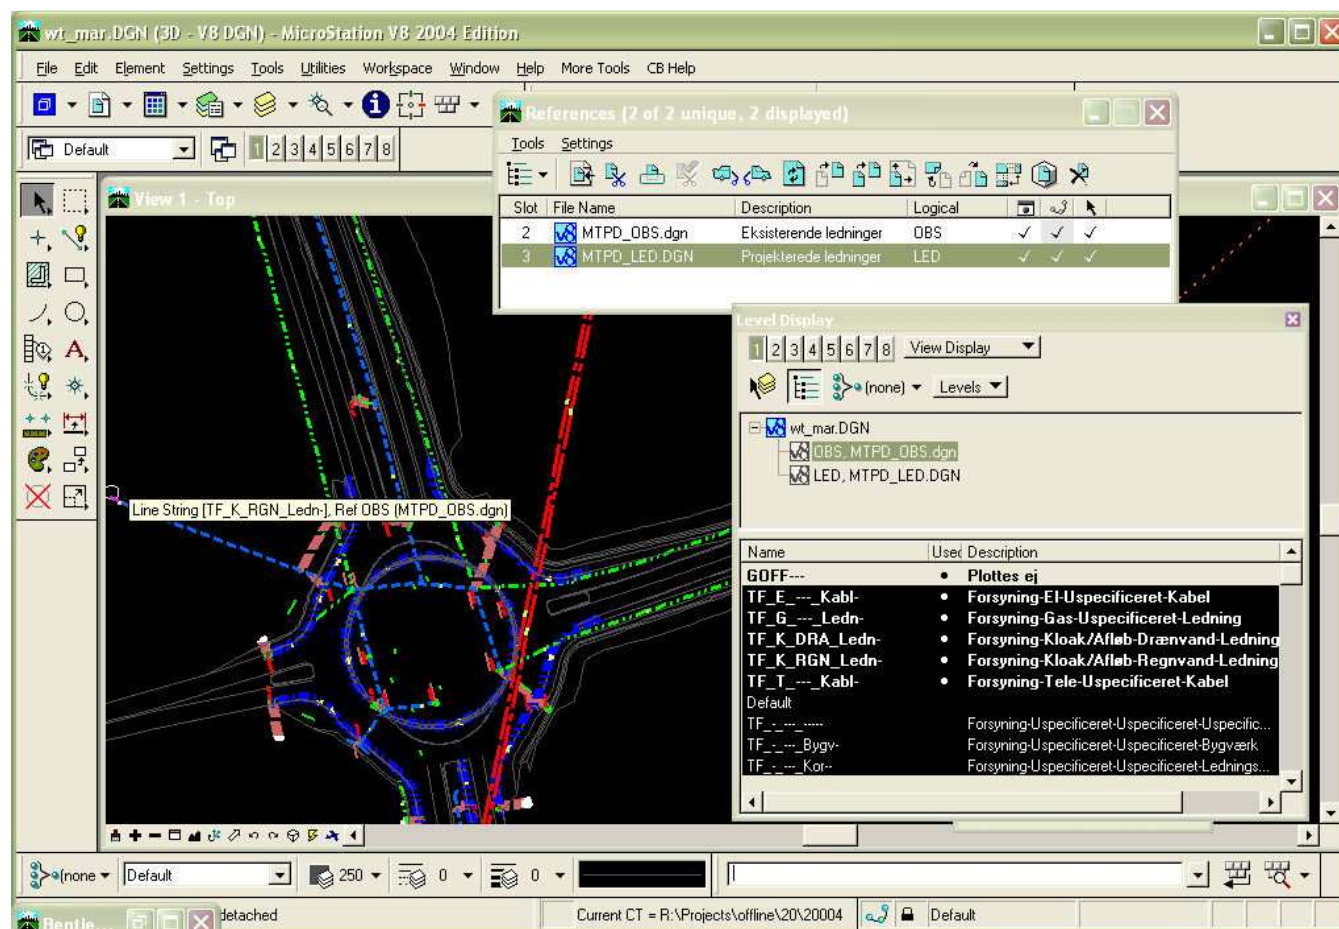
wt_mar.DGN (3D - V8 DGN) - MicroStation V8 2004 Edition

File Edit Element Settings Tools Utilities Workspace Window Help More Tools CB Help

Default

1 2 3 4 5 6 7 8

References (2 of 2 unique, 2 displayed)

Tools Settings

| Slot | File Name | Description | Logical | | | |
|---|---|---|---|---|---|---|
| 2 | MTPD_OBS.dgn | Eksisterende ledninger | OBS | ✓ | ✓ | ✓ |
| 3 | MTPD_LED.DGN | Projekterede ledninger | LED | ✓ | ✓ | ✓ |

View 1 - Top

Line String [TF_K_RGN_Ledn-], Ref OBS (MTPD_OBS.dgn)

Level Display

1 2 3 4 5 6 7 8 View Display

(none) Levels

wt_mar.DGN
OBS, MTPD_OBS.dgn
LED, MTPD_LED.DGN

| Name | Used | Description |
|---|---|---|
| GOFF--- | • | Plottes ej |
| TF_E_---_Kabl- | • | Forsyning-El-Uspecificeret-Kabel |
| TF_G_---_Ledn- | • | Forsyning-Gas-Uspecificeret-Ledning |
| TF_K_DRA_Ledn- | • | Forsyning-Kloak/Afløb-Drænvand-Ledning |
| TF_K_RGN_Ledn- | • | Forsyning-Kloak/Afløb-Regnvand-Ledning |
| TF_T_---_Kabl- | • | Forsyning-Tele-Uspecificeret-Kabel |
| Default | | |
| TF_-_---_---- | | Forsyning-Uspecificeret-Uspecificeret-Uspecific... |
| TF_-_---_Bygv- | | Forsyning-Uspecificeret-Uspecificeret-Bygværk |
| TF_-_---_Kor- | | Forsyning-Uspecificeret-Uspecificeret-Lednings... |

(none Default 250 0 0

Bentle... detached Current CT = R:\Projects\offline\20\20004 Default